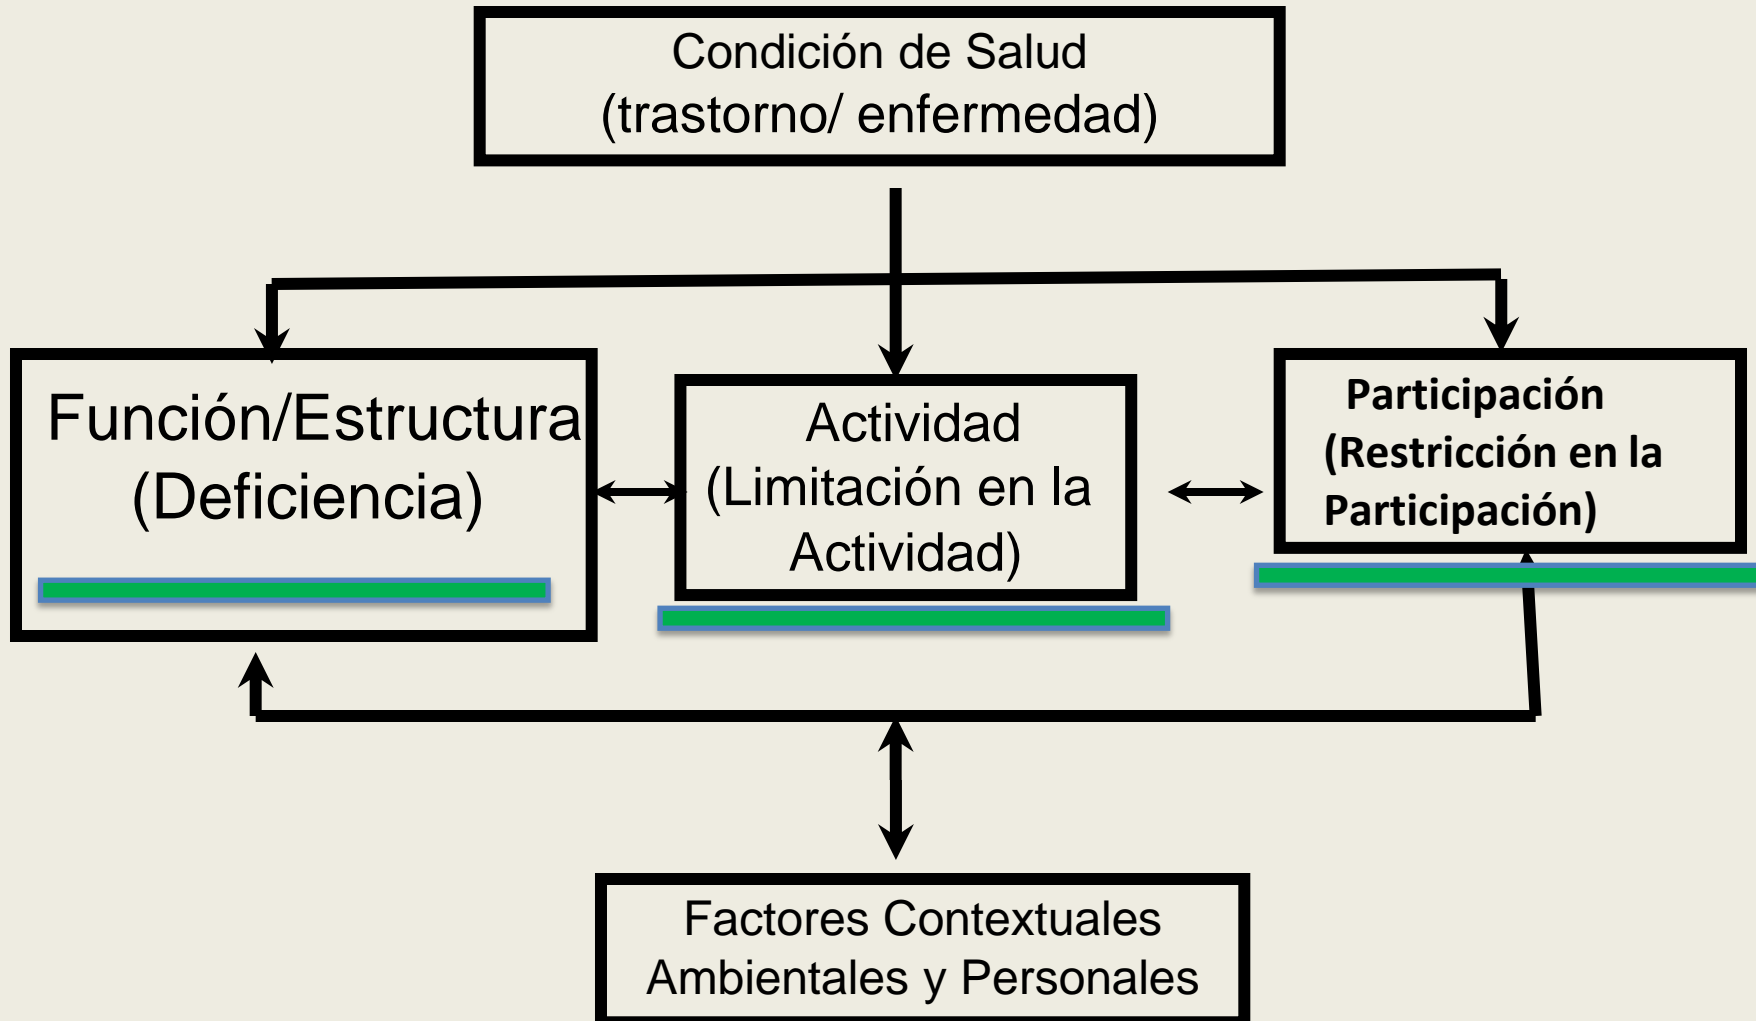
Condición de Salud
(trastorno/ enfermedad)

Función/Estructura
(Deficiencia)

Actividad
(Limitación en la Actividad)

Participación
(Restricción en la Participación)

Factores Contextuales
Ambientales y Personales